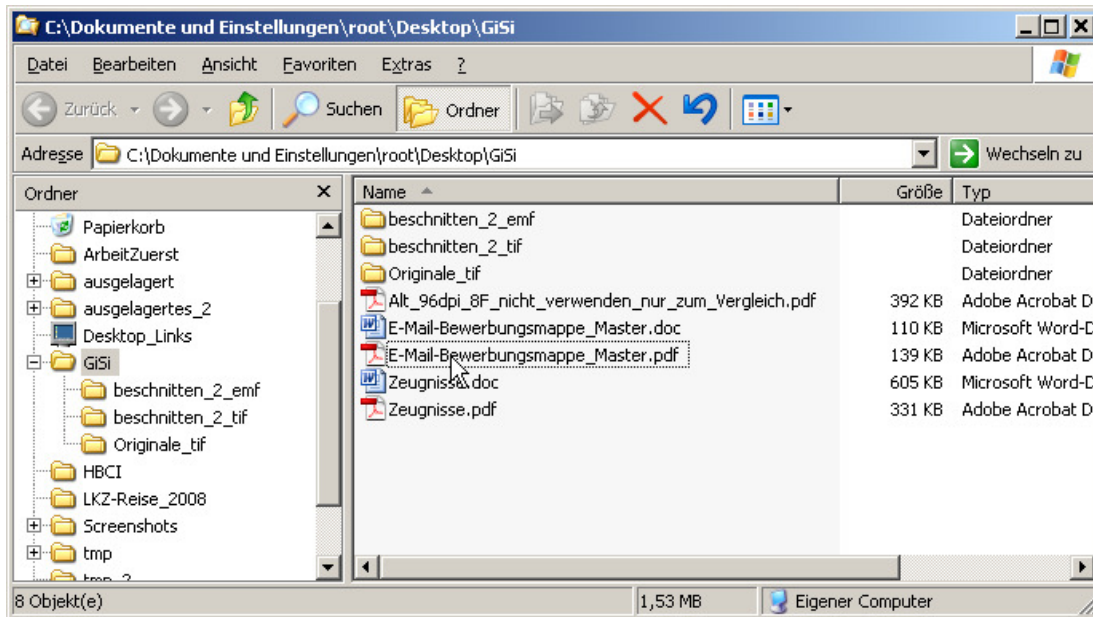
C:\Dokumente und Einstellungen\root\Desktop\GiSi

Datei Bearbeiten Ansicht Favoriten Extras ?

Zurück Suchen Ordner

Adresse C:\Dokumente und Einstellungen\root\Desktop\GiSi Wechseln zu

Ordner ×

Papierkorb
ArbeitZuerst
ausgelagert
ausgelagertes_2
Desktop_Links
GiSi
beschnitten_2_emf
beschnitten_2_tif
Originale_tif
HBCI
LKZ-Reise_2008
Screenshots
tmp
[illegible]

| Name | Größe | Typ |
|---|---|---|
| beschnitten_2_emf | | Dateiordner |
| beschnitten_2_tif | | Dateiordner |
| Originale_tif | | Dateiordner |
| Alt_96dpi_8F_nicht_verwenden_nur_zum_Vergleich.pdf | 392 KB | Adobe Acrobat D |
| E-Mail-Bewerbungsmappe_Master.doc | 110 KB | Microsoft Word-D |
| E-Mail-Bewerbungsmappe_Master.pdf | 139 KB | Adobe Acrobat D |
| Zeugnisse.doc | 605 KB | Microsoft Word-D |
| Zeugnisse.pdf | 331 KB | Adobe Acrobat D |

8 Objekt(e) 1,53 MB Eigener Computer